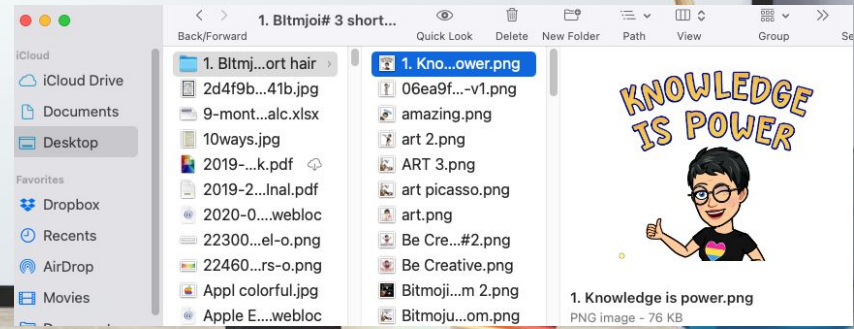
1. BItmjoi# 3 short...

Back/Forward

Quick Look

Delete

New Folder

Path

View

Group

Se

iCloud

iCloud Drive

Documents

Desktop

Favorites

Dropbox

Recents

AirDrop

Movies

1. BItmj...ort hair

2d4f9b...41b.jpg

9-mont...alc.xlsx

10ways.jpg

2019-...k.pdf

2019-2...lnal.pdf

2020-0....webloc

22300...el-o.png

22460...rs-o.png

Appl colorful.jpg

Apple E....webloc

1. Kno...ower.png

06ea9f...-v1.png

amazing.png

art 2.png

ART 3.png

art picasso.png

art.png

Be Cre...#2.png

Be Creative.png

Bitmoji...m 2.png

Bitmoju...om.png

KNOWLEDGE IS POWER

1. Knowledge is power.png

PNG image - 76 KB